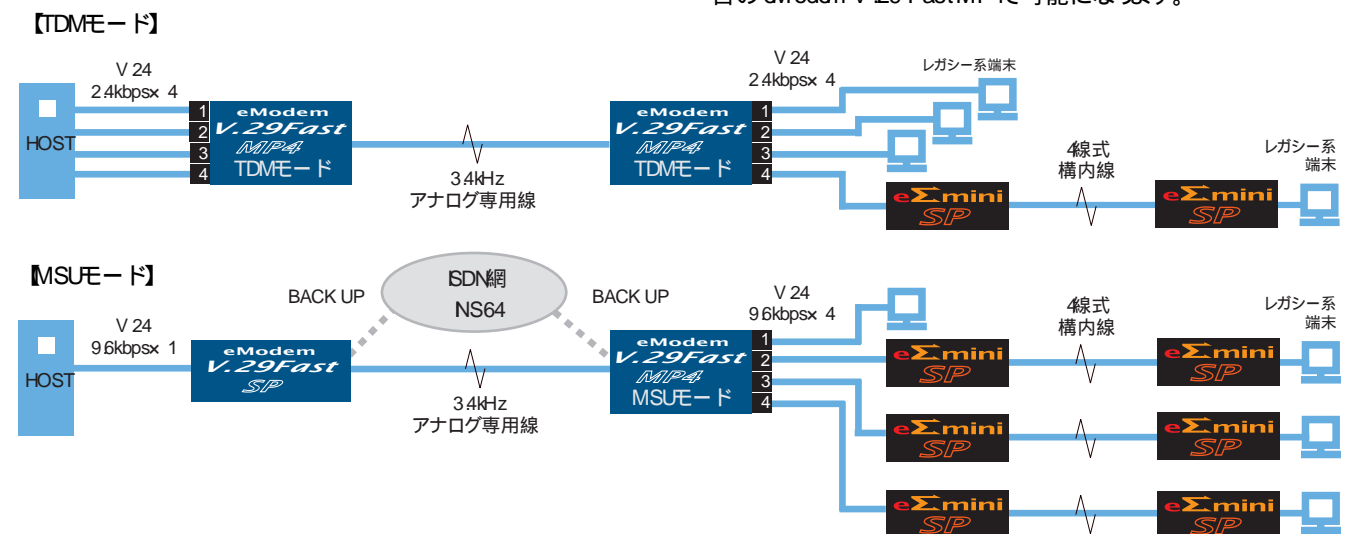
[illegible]

【TDMモード】

V.24
2.4kbps×4

HOST

1
2
3
4

eModem
V.29Fast
MP4
TDMモード

3.4kHz
アナログ専用線

eModem
V.29Fast
MP4
TDMモード

1
2
3
4

V.24
2.4kbps×4

レガシー系端末

4線式
構内線

eΣmini SP

eΣmini SP

レガシー系
端末

【MSUモード】

ISDN網
NS64

BACK UP

BACK UP

V.24
9.6kbps×1

HOST

eModem
V.29Fast
SP

3.4kHz
アナログ専用線

eModem
V.29Fast
MP4
MSUモード

1
2
3
4

V.24
9.6kbps×4

4線式
構内線

レガシー系
端末

eΣmini SP

eΣmini SP

eΣmini SP

eΣmini SP

eΣmini SP

eΣmini SP